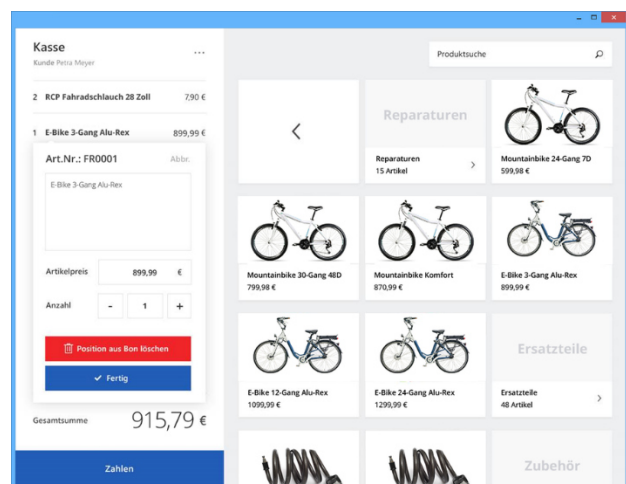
Kasse
Kunde Petra Meyer
...

2 RCP Fahrradschlauch 28 Zoll 7,90 €

1 E-Bike 3-Gang Alu-Rex 899,99 €

Art.Nr.: FR0001 Abbr.

E-Bike 3-Gang Alu-Rex

Artikelpreis 899,99 €

Anzahl - 1 +

Position aus Bon löschen

Fertig

Gesamtsumme 915,79 €

Zahlen

Produktsuche

<

Reparaturen
Reparaturen
15 Artikel

Mountainbike 24-Gang 7D
599,98 €

Mountainbike 30-Gang 48D
799,98 €

Mountainbike Komfort
870,99 €

E-Bike 3-Gang Alu-Rex
899,99 €

E-Bike 12-Gang Alu-Rex
1099,99 €

E-Bike 7-Gang Alu-Rex
1299,99 €

Ersatzteile
Ersatzteile
48 Artikel

Zubehör